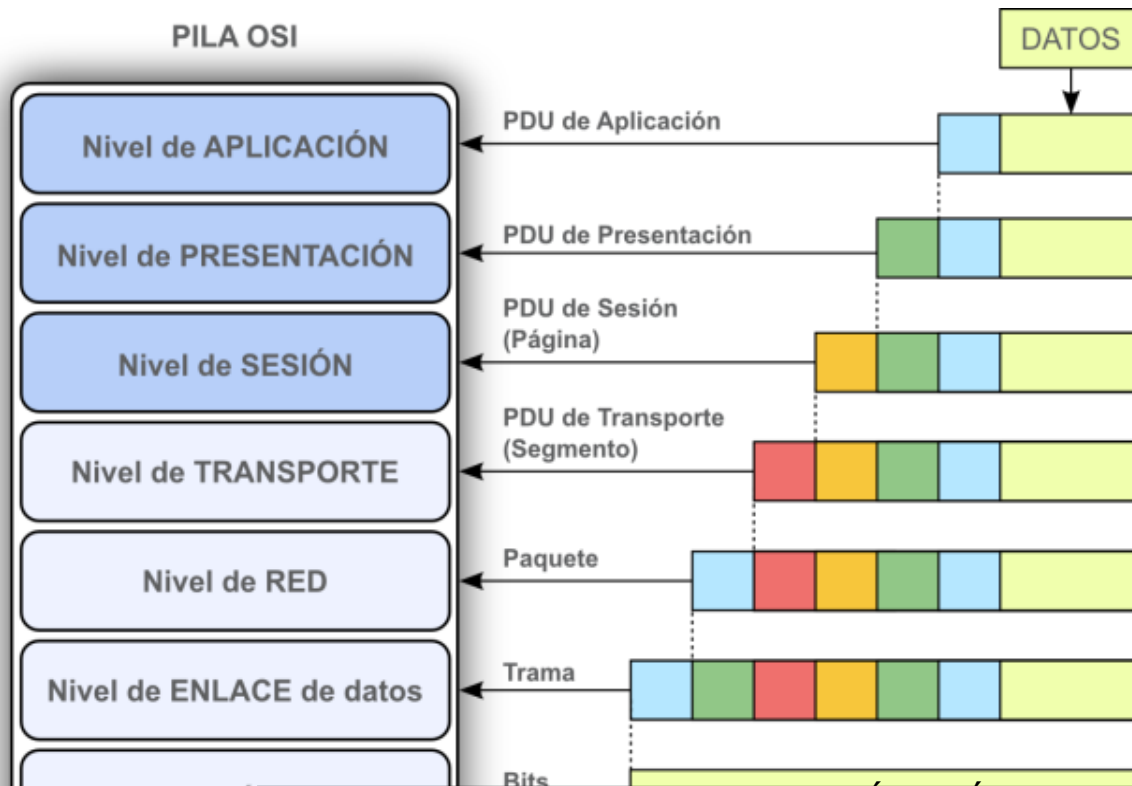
PILA OSI

DATOS

Nivel de APLICACIÓN

PDU de Aplicación

Nivel de PRESENTACIÓN

PDU de Presentación

Nivel de SESIÓN

PDU de Sesión (Página)

Nivel de TRANSPORTE

PDU de Transporte (Segmento)

Nivel de RED

Paquete

Nivel de ENLACE de datos

Trama

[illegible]

Bits